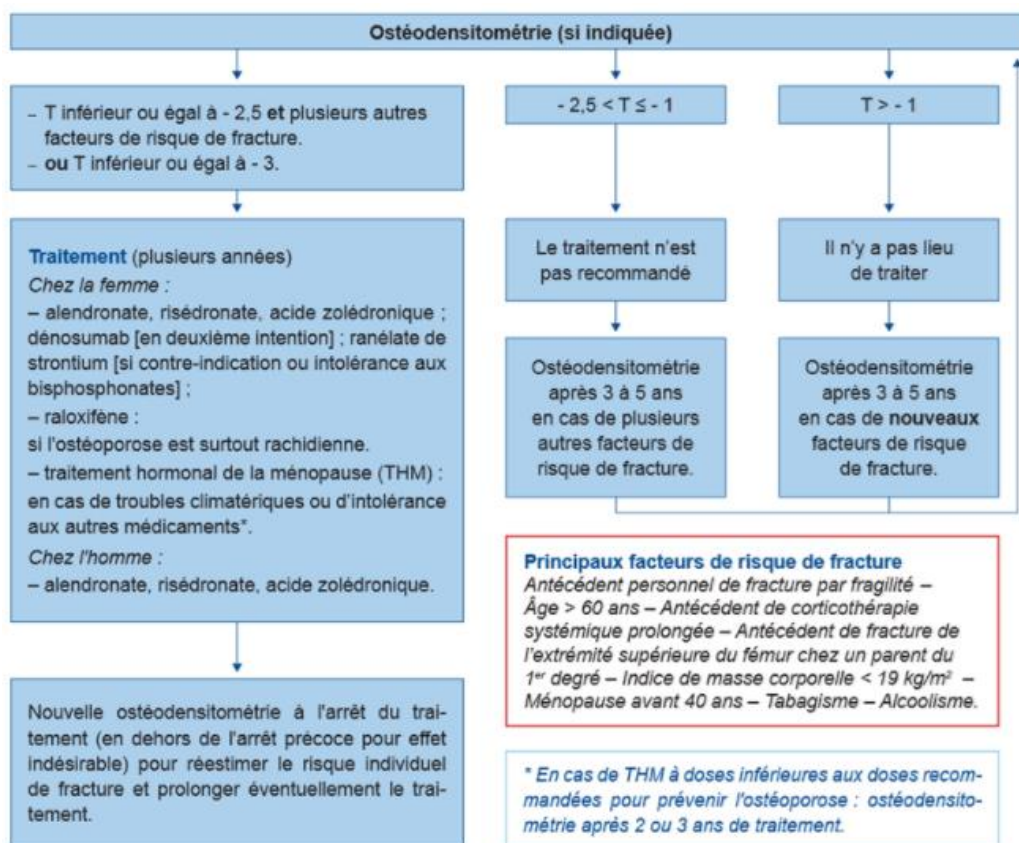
Ostéodensitométrie (si indiquée)

– T inférieur ou égal à - 2,5 **et** plusieurs autres facteurs de risque de fracture.
– **ou** T inférieur ou égal à - 3.

$-2,5 < T \leq -1$

$T > -1$

**Traitement** (plusieurs années)
*Chez la femme :*
– alendronate, risédronate, acide zolédronique ; dénosumab [en deuxième intention] ; ranélate de strontium [si contre-indication ou intolérance aux bisphosphonates] ;
– raloxifène :
si l'ostéoporose est surtout rachidienne.
– traitement hormonal de la ménopause (THM) : en cas de troubles climatériques ou d'intolérance aux autres médicaments*.
*Chez l'homme :*
– alendronate, risédronate, acide zolédronique.

Le traitement n'est pas recommandé

Il n'y a pas lieu de traiter

Ostéodensitométrie après 3 à 5 ans en cas de plusieurs autres facteurs de risque de fracture.

Ostéodensitométrie après 3 à 5 ans en cas de **nouveaux** facteurs de risque de fracture.

**Principaux facteurs de risque de fracture**
*Antécédent personnel de fracture par fragilité – Âge > 60 ans – Antécédent de corticothérapie systémique prolongée – Antécédent de fracture de l'extrémité supérieure du fémur chez un parent du 1er degré – Indice de masse corporelle < 19 kg/m² – Ménopause avant 40 ans – Tabagisme – Alcoolisme.*

Nouvelle ostéodensitométrie à l'arrêt du traitement (en dehors de l'arrêt précoce pour effet indésirable) pour réestimer le risque individuel de fracture et prolonger éventuellement le traitement.

*\* En cas de THM à doses inférieures aux doses recommandées pour prévenir l'ostéoporose : ostéodensitométrie après 2 ou 3 ans de traitement.*